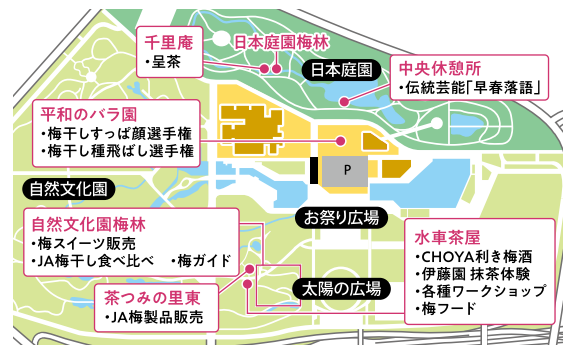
千里庵
・呈茶

日本庭園梅林

日本庭園

中央休憩所
・伝統芸能「早春落語」

平和のバラ園
・梅干しすっぱ顔選手権
・梅干し種飛ばし選手権

P

自然文化園

お祭り広場

自然文化園梅林
・梅スイーツ販売
・JA梅干し食べ比べ　・梅ガイド

水車茶屋
・CHOYA利き梅酒
・伊藤園 抹茶体験
・各種ワークショップ
・梅フード

茶つみの里東
・JA梅製品販売

太陽の広場